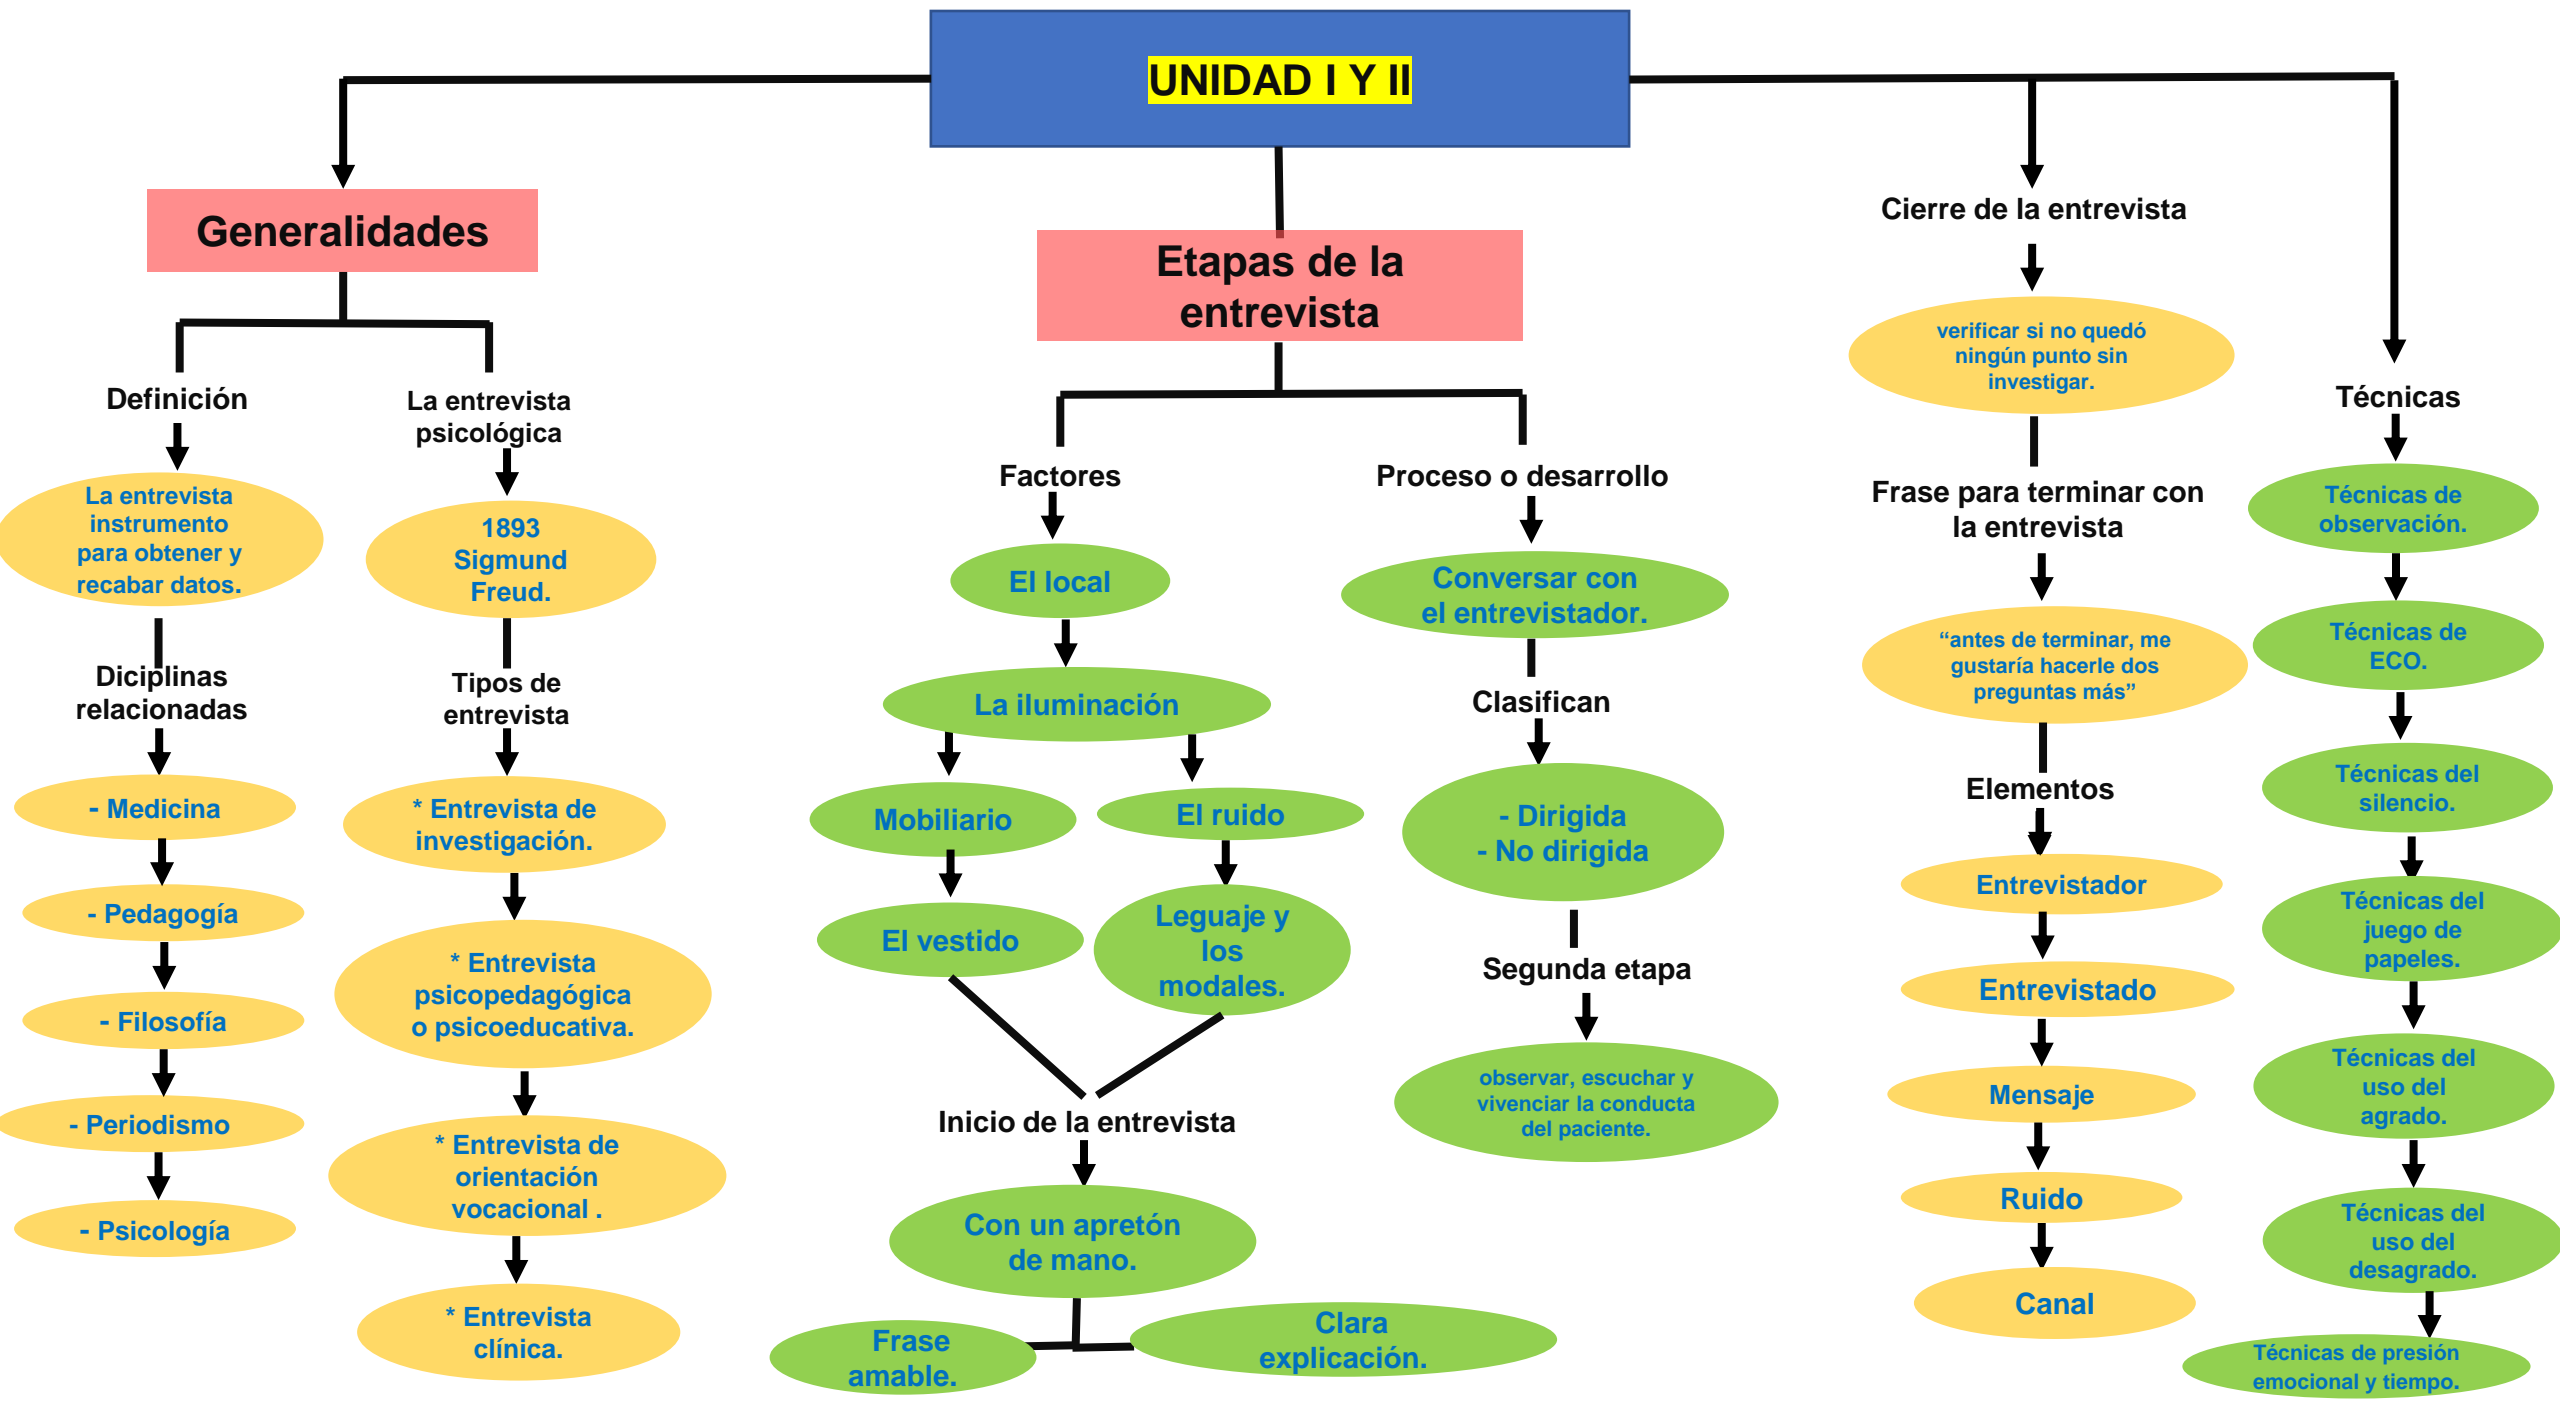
UNIDAD I Y II

Generalidades

Definición

La entrevista instrumento para obtener y recabar datos.

Diciplinas relacionadas

- Medicina

- Pedagogía

- Filosofía

- Periodismo

- Psicología

La entrevista psicológica

1893 Sigmund Freud.

Tipos de entrevista

* Entrevista de investigación.

* Entrevista psicopedagógica o psicoeducativa.

* Entrevista de orientación vocacional .

* Entrevista clínica.

Etapas de la entrevista

Factores

El local

La iluminación

Mobiliario

El vestido

El ruido

Leguaje y los modales.

Inicio de la entrevista

Con un apretón de mano.

Frase amable.

Clara explicación.

Proceso o desarrollo

Conversar con el entrevistador.

Clasifican

- Dirigida
- No dirigida

Segunda etapa

observar, escuchar y vivenciar la conducta del paciente.

Cierre de la entrevista

verificar si no quedó ningún punto sin investigar.

Frase para terminar con la entrevista

“antes de terminar, me gustaría hacerle dos preguntas más”

Elementos

Entrevistador

Entrevistado

Mensaje

Ruido

Canal

Técnicas

Técnicas de observación.

Técnicas de ECO.

Técnicas del silencio.

Técnicas del juego de papeles.

Técnicas del uso del agrado.

Técnicas del uso del desagrado.

Técnicas de presión emocional y tiempo.